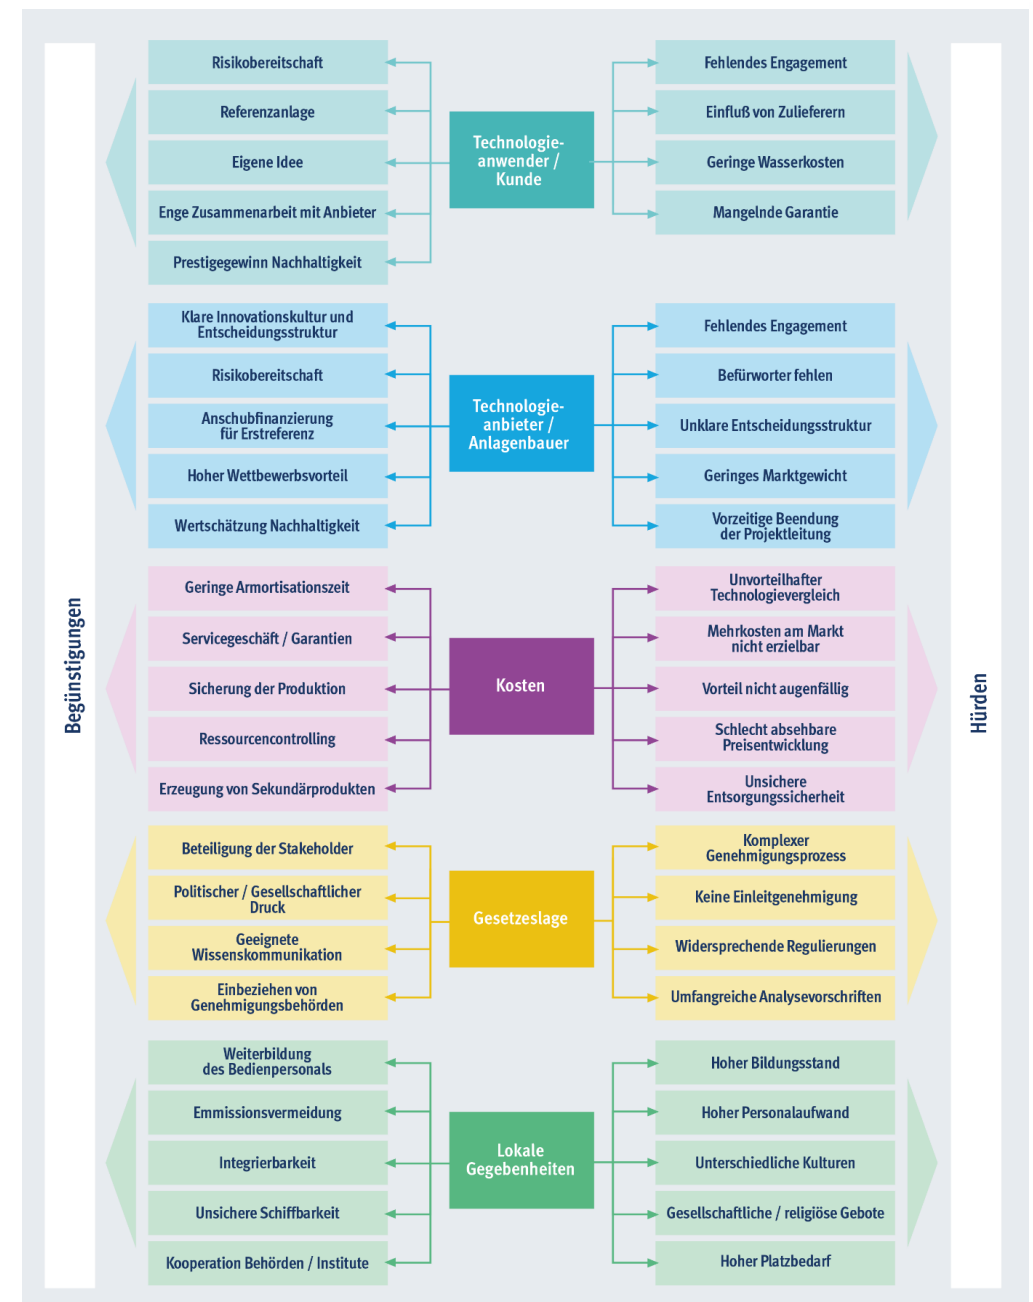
Begünstigungen

Hürden

Technologieanwender / Kunde

Risikobereitschaft
Referenzanlage
Eigene Idee
Enge Zusammenarbeit mit Anbieter
Prestigegewinn Nachhaltigkeit

Fehlendes Engagement
Einfluß von Zulieferern
Geringe Wasserkosten
Mangelnde Garantie

Technologieanbieter / Anlagenbauer

Klare Innovationskultur und Entscheidungsstruktur
Risikobereitschaft
Anschubfinanzierung für Erstreferenz
Hoher Wettbewerbsvorteil
Wertschätzung Nachhaltigkeit

Fehlendes Engagement
Befürworter fehlen
Unklare Entscheidungsstruktur
Geringes Marktgewicht
Vorzeitige Beendung der Projektleitung

Kosten

Geringe Armortisationszeit
Servicegeschäft / Garantien
Sicherung der Produktion
Ressourcencontrolling
Erzeugung von Sekundärprodukten

Unvorteilhafter Technologievergleich
Mehrkosten am Markt nicht erzielbar
Vorteil nicht augenfällig
Schlecht absehbare Preisentwicklung
Unsichere Entsorgungssicherheit

Gesetzeslage

Beteiligung der Stakeholder
Politischer / Gesellschaftlicher Druck
Geeignete Wissenskommunikation
Einbeziehen von Genehmigungsbehörden

Komplexer Genehmigungsprozess
Keine Einleitgenehmigung
Widersprechende Regulierungen
Umfangreiche Analysevorschriften

Lokale Gegebenheiten

Weiterbildung des Bedienpersonals
Emmissionsvermeidung
Integrierbarkeit
Unsichere Schiffbarkeit
Kooperation Behörden / Institute

Hoher Bildungsstand
Hoher Personalaufwand
Unterschiedliche Kulturen
Gesellschaftliche / religiöse Gebote
Hoher Platzbedarf